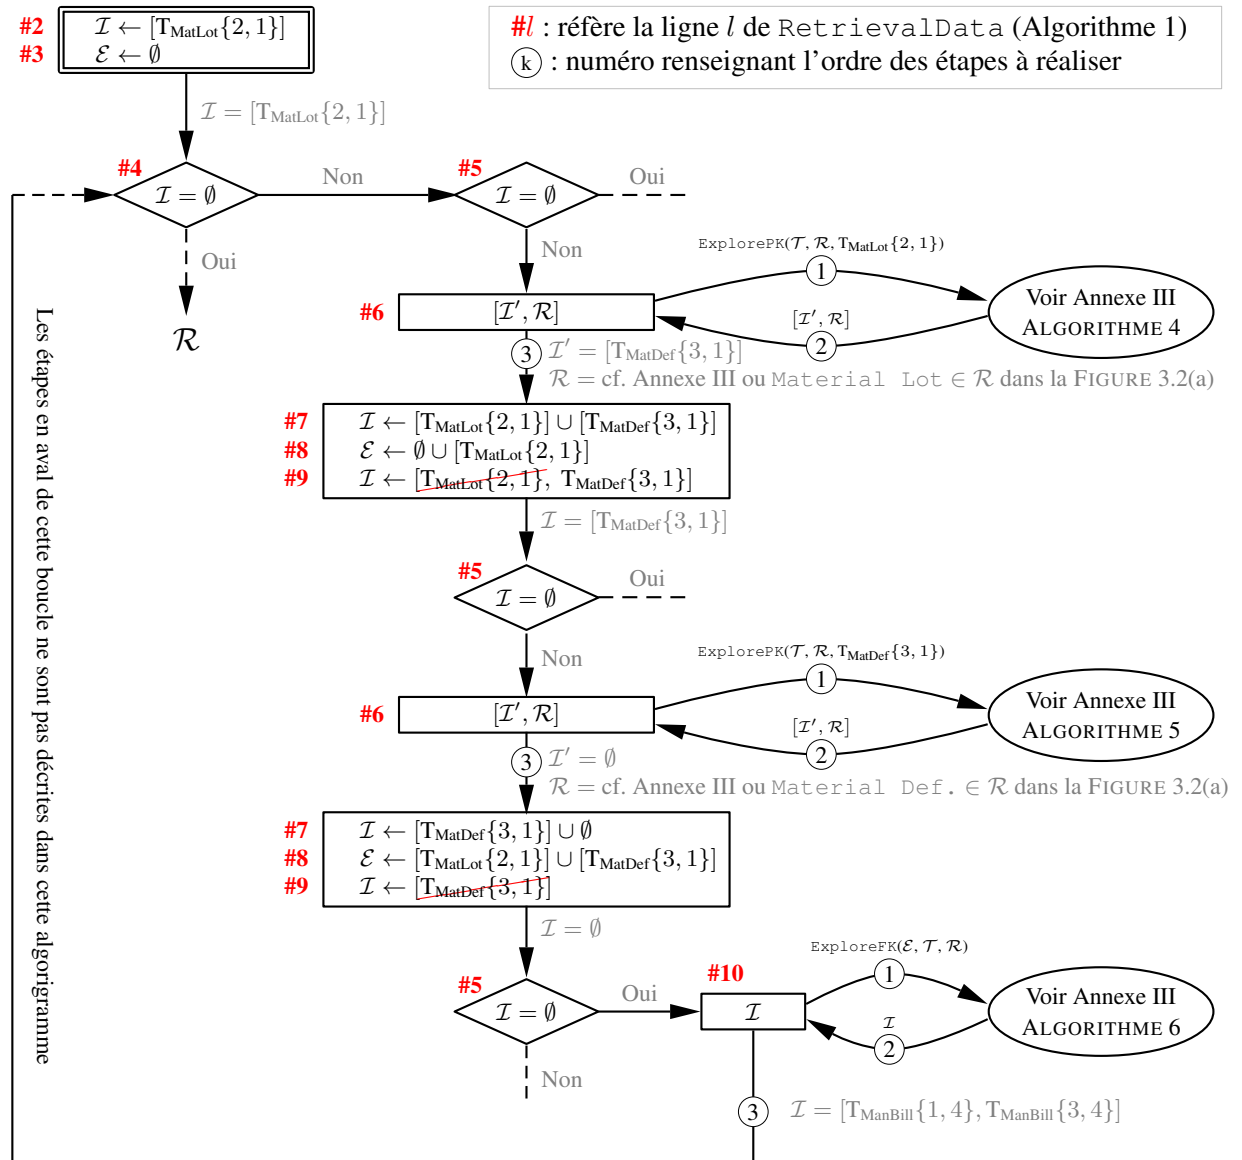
#2 $\mathcal{I} \leftarrow [\mathrm{T}_{\mathrm{MatLot}}\{2,1\}]$
#3 $\mathcal{E} \leftarrow \emptyset$

#$l$ : réfère la ligne $l$ de RetrievalData (Algorithme 1)
k : numéro renseignant l'ordre des étapes à réaliser

$\mathcal{I} = [\mathrm{T}_{\mathrm{MatLot}}\{2,1\}]$

#4 $\mathcal{I} = \emptyset$

Non

#5 $\mathcal{I} = \emptyset$

Oui

Oui

$\mathcal{R}$

Non

ExplorePK($\mathcal{T}$, $\mathcal{R}$, $\mathrm{T}_{\mathrm{MatLot}}\{2,1\}$)

1

#6 $[\mathcal{I}', \mathcal{R}]$

Voir Annexe III
ALGORITHME 4

$[\mathcal{I}', \mathcal{R}]$

2

3 $\mathcal{I}' = [\mathrm{T}_{\mathrm{MatDef}}\{3,1\}]$
$\mathcal{R}$ = cf. Annexe III ou Material Lot $\in \mathcal{R}$ dans la FIGURE 3.2(a)

#7 $\mathcal{I} \leftarrow [\mathrm{T}_{\mathrm{MatLot}}\{2,1\}] \cup [\mathrm{T}_{\mathrm{MatDef}}\{3,1\}]$
#8 $\mathcal{E} \leftarrow \emptyset \cup [\mathrm{T}_{\mathrm{MatLot}}\{2,1\}]$
#9 $\mathcal{I} \leftarrow [\mathrm{T}_{\mathrm{MatLot}}\{2,1\}, \mathrm{T}_{\mathrm{MatDef}}\{3,1\}]$

$\mathcal{I} = [\mathrm{T}_{\mathrm{MatDef}}\{3,1\}]$

#5 $\mathcal{I} = \emptyset$

Oui

Non

ExplorePK($\mathcal{T}$, $\mathcal{R}$, $\mathrm{T}_{\mathrm{MatDef}}\{3,1\}$)

1

#6 $[\mathcal{I}', \mathcal{R}]$

Voir Annexe III
ALGORITHME 5

$[\mathcal{I}', \mathcal{R}]$

2

3 $\mathcal{I}' = \emptyset$
$\mathcal{R}$ = cf. Annexe III ou Material Def. $\in \mathcal{R}$ dans la FIGURE 3.2(a)

#7 $\mathcal{I} \leftarrow [\mathrm{T}_{\mathrm{MatDef}}\{3,1\}] \cup \emptyset$
#8 $\mathcal{E} \leftarrow [\mathrm{T}_{\mathrm{MatLot}}\{2,1\}] \cup [\mathrm{T}_{\mathrm{MatDef}}\{3,1\}]$
#9 $\mathcal{I} \leftarrow [\mathrm{T}_{\mathrm{MatDef}}\{3,1\}]$

$\mathcal{I} = \emptyset$

ExploreFK($\mathcal{E}$, $\mathcal{T}$, $\mathcal{R}$)

#5 $\mathcal{I} = \emptyset$

Oui

#10 $\mathcal{I}$

1

Voir Annexe III
ALGORITHME 6

$\mathcal{I}$

2

Non

3 $\mathcal{I} = [\mathrm{T}_{\mathrm{ManBill}}\{1,4\}, \mathrm{T}_{\mathrm{ManBill}}\{3,4\}]$

Les étapes en aval de cette boucle ne sont pas décrites dans cette algorigramme